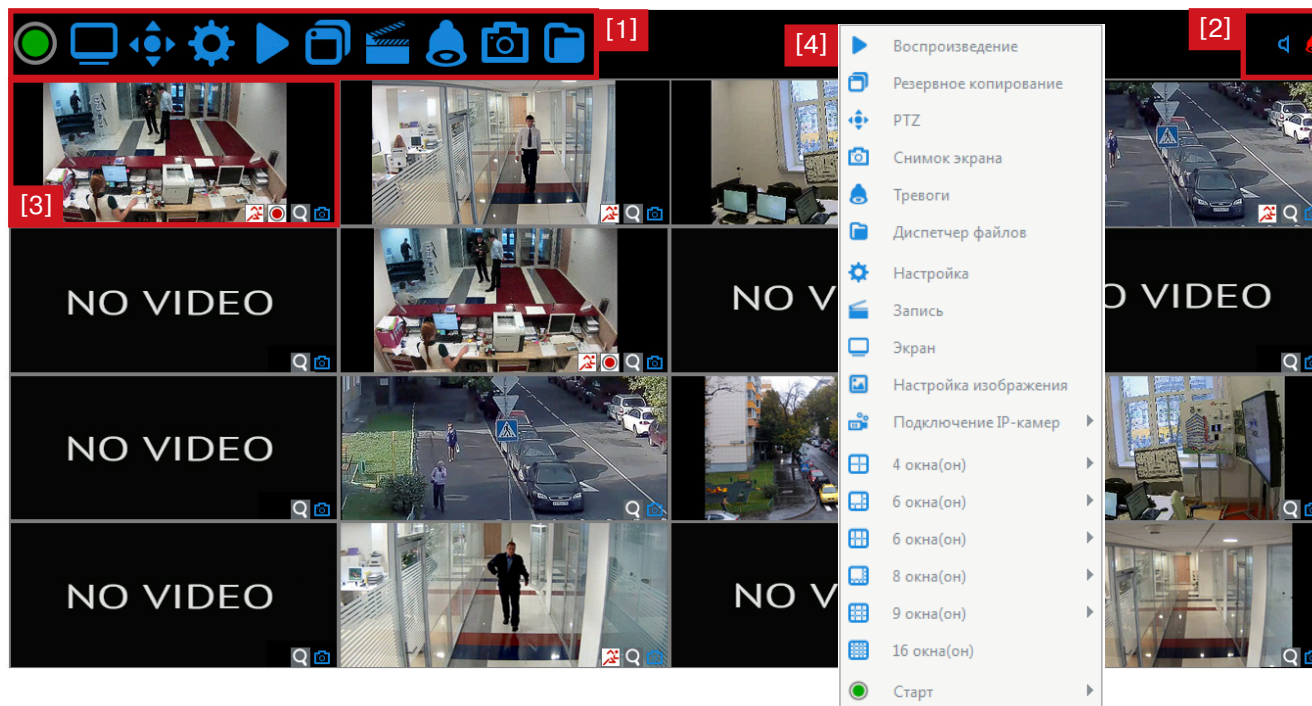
[1]

[4]

[2]

[3]

NO VIDEO

NO V

O VIDEO

NO VIDEO

NO VIDEO

NO V

Воспроизведение
Резервное копирование
PTZ
Снимок экрана
Тревоги
Диспетчер файлов
Настройка
Запись
Экран
Настройка изображения
Подключение IP-камер
4 окна(он)
6 окна(он)
6 окна(он)
8 окна(он)
9 окна(он)
16 окна(он)
Старт